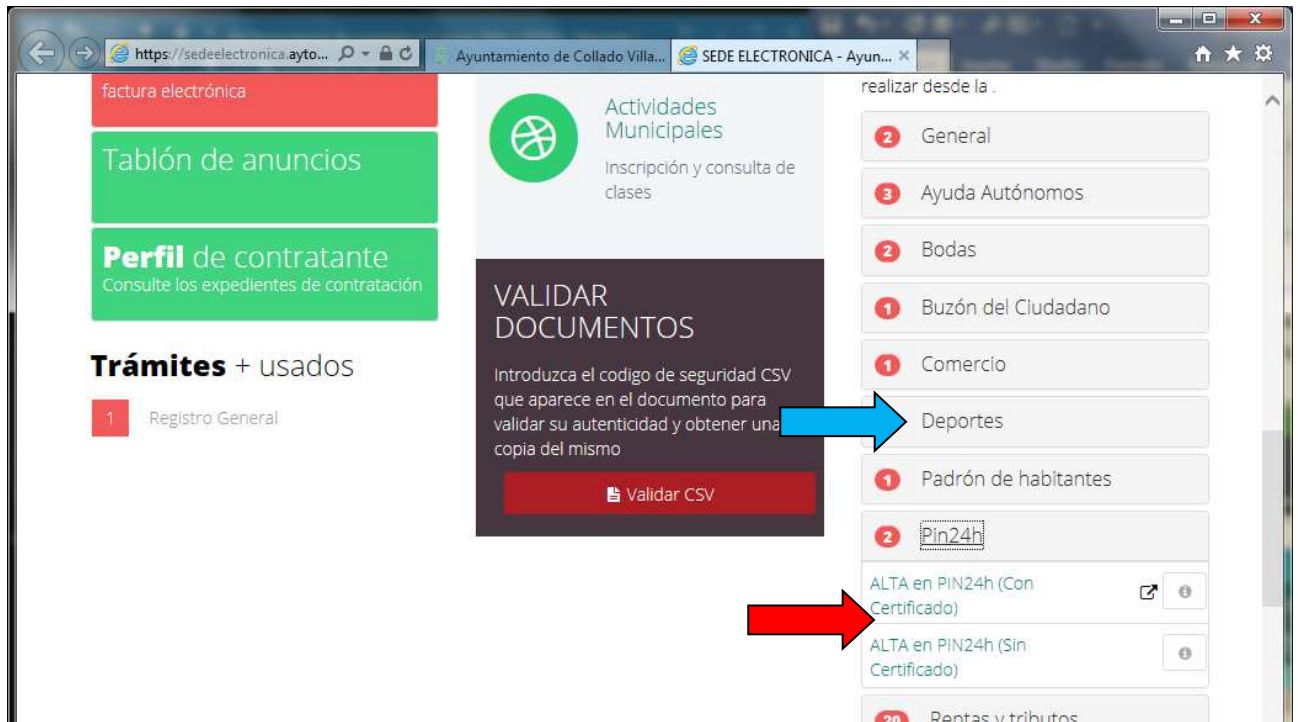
https://sedeelectronica.ayto...
Ayuntamiento de Collado Villa...
SEDE ELECTRONICA - Ayun... ×

factura electrónica

Tablón de anuncios

Perfil de contratante
Consulte los expedientes de contratación

Trámites + usados

1 Registro General

Actividades Municipales
Inscripción y consulta de clases

VALIDAR DOCUMENTOS
Introduzca el codigo de seguridad CSV que aparece en el documento para validar su autenticidad y obtener una copia del mismo

Validar CSV

realizar desde la .

2 General
3 Ayuda Autónomos
2 Bodas
1 Buzón del Ciudadano
1 Comercio
Deportes
1 Padrón de habitantes
2 Pin24h
ALTA en PIN24h (Con Certificado)
ALTA en PIN24h (Sin Certificado)
20 Rentas y tributos